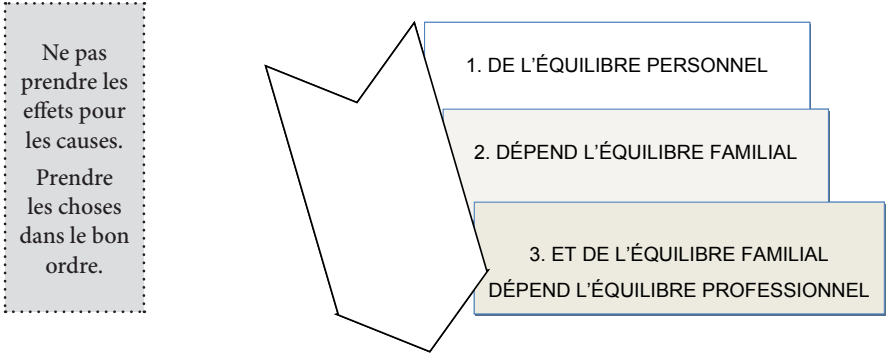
Ne pas prendre les effets pour les causes.

Prendre les choses dans le bon ordre.

1. DE L'ÉQUILIBRE PERSONNEL

2. DÉPEND L'ÉQUILIBRE FAMILIAL

3. ET DE L'ÉQUILIBRE FAMILIAL DÉPEND L'ÉQUILIBRE PROFESSIONNEL